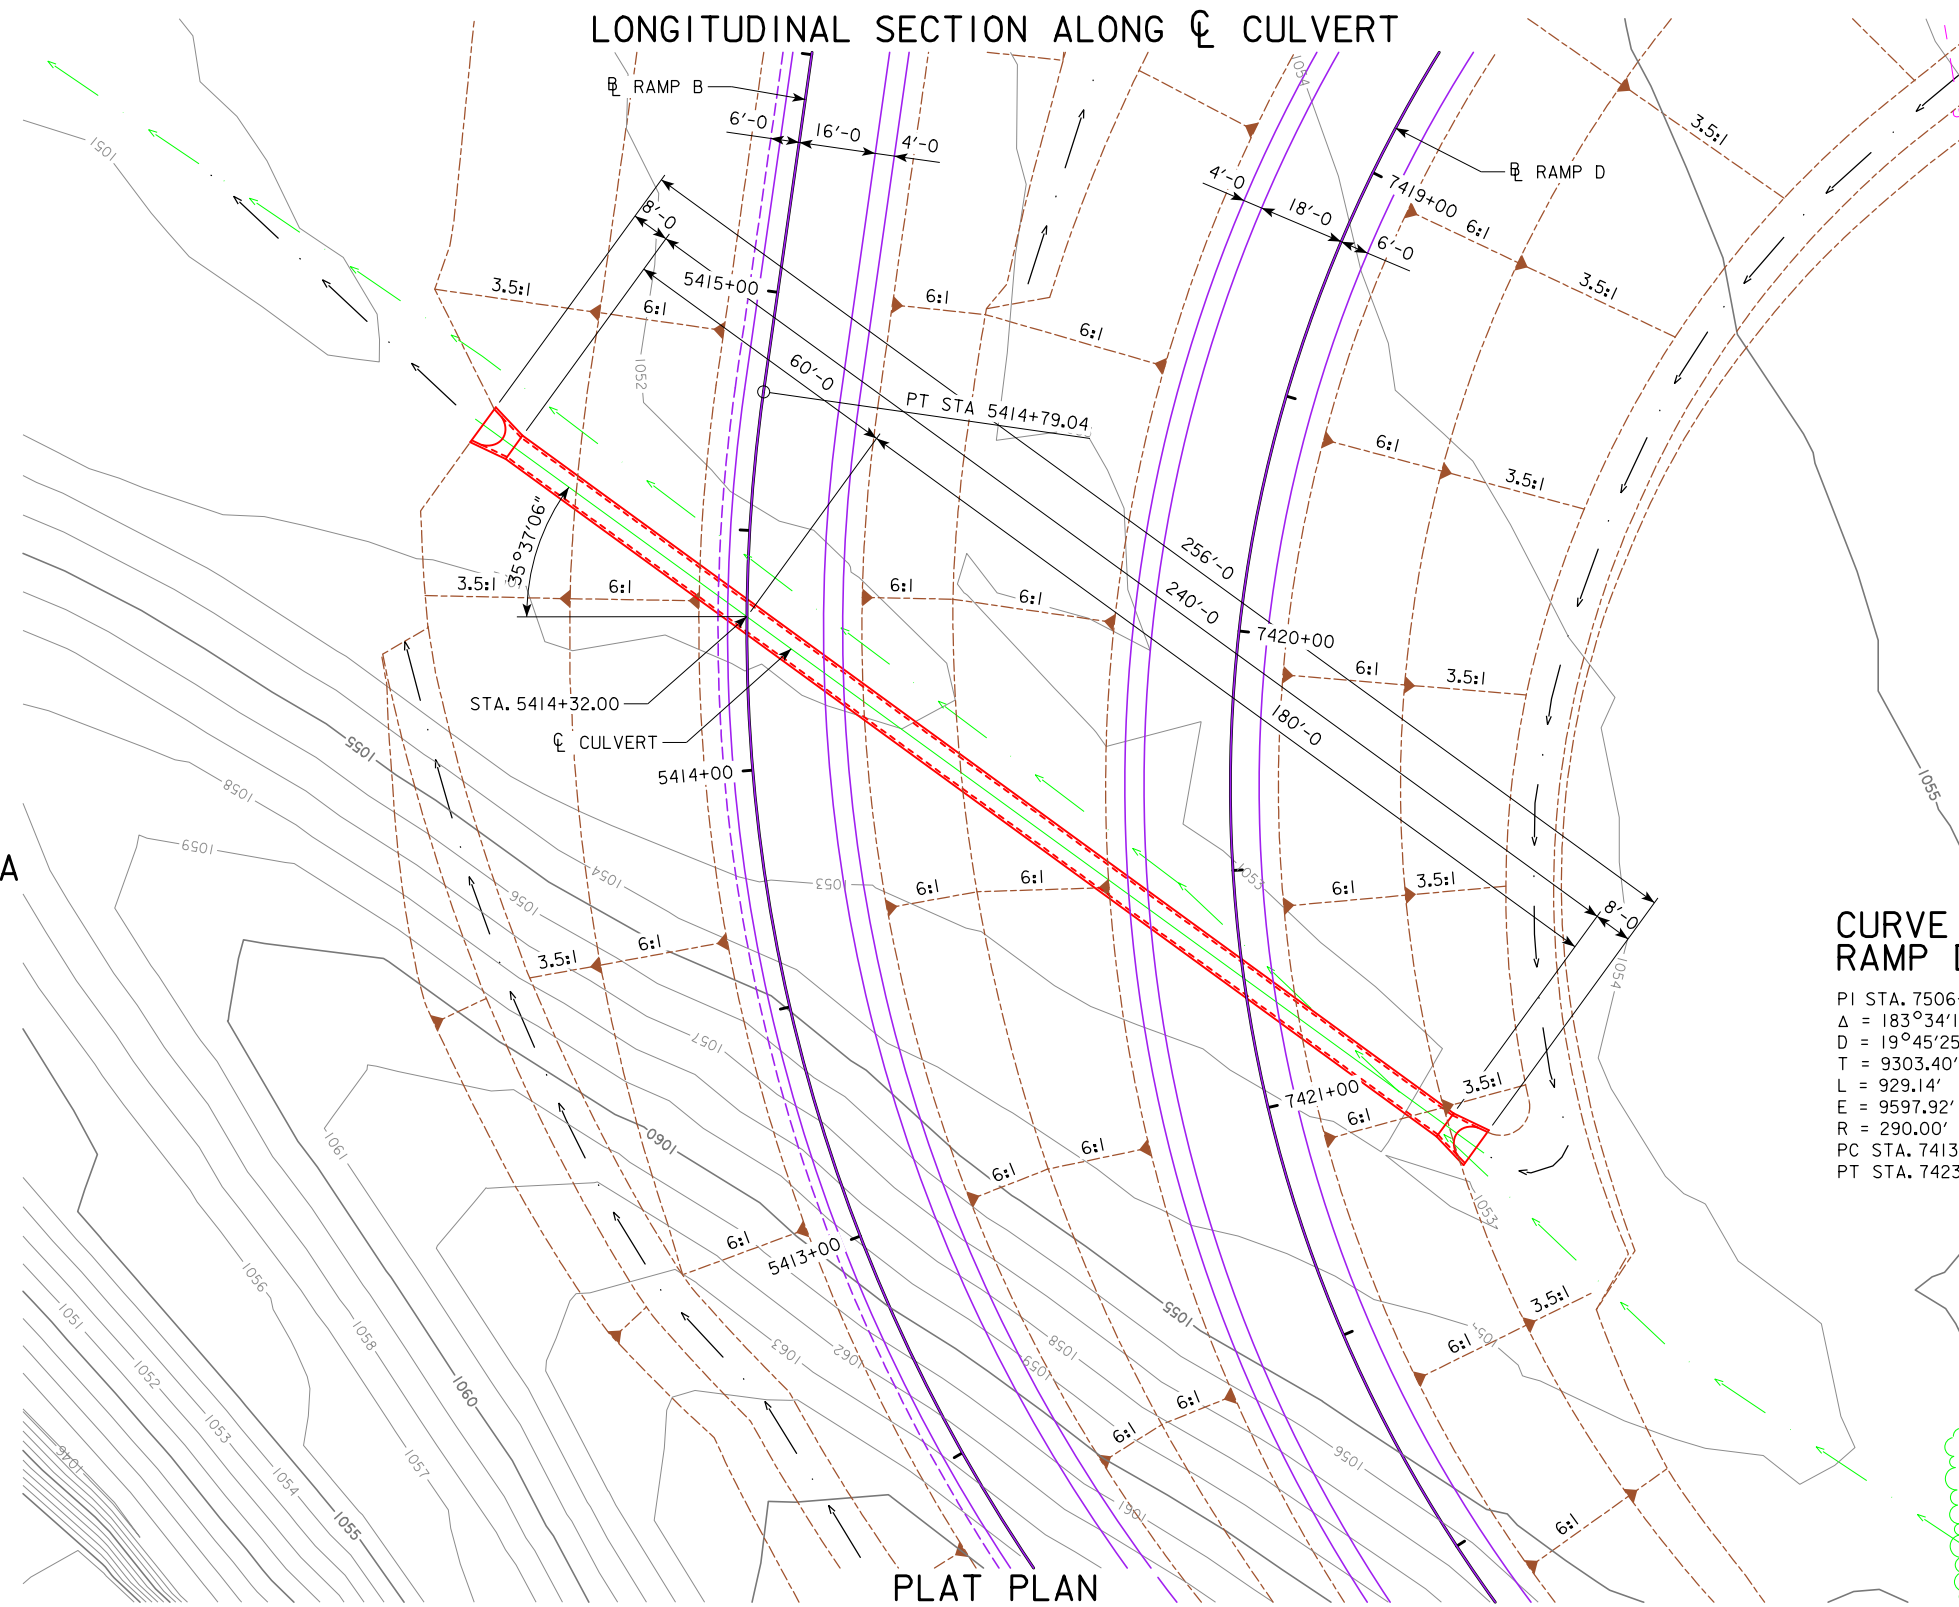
LONGITUDINAL SECTION ALONG ℄ CULVERT

℄ RAMP B
6'-0
16'-0
4'-0
℄ RAMP D
4'-0
7419+00
18'-0
6'-0
6:1
8'-0
5415+00
3.5:1
3.5:1
6:1
6:1
6:1
3.5:1
60'-0
PT STA 5414+79.04
6:1
3.5:1
35°37'06"
256'-0
240'-0
3.5:1
6:1
6:1
6:1
7420+00
6:1
3.5:1
STA. 5414+32.00
℄ CULVERT
180'-0
5414+00
6:1
6:1
6:1
3.5:1
8'-0
3.5:1
6:1
CURVE
RAMP D
PI STA. 7506
Δ = 183°34'1
D = 19°45'25
T = 9303.40'
L = 929.14'
E = 9597.92'
R = 290.00'
PC STA. 7413
PT STA. 7423
7421+00
3.5:1
6:1
6:1
6:1
6:1
5413+00
3.5:1
6:1
6:1
6:1
6:1
A
1051
1052
1055
1058
1059
1056
1054
1053
1057
1061
1060
1063
1062
1059
1058
1055
1056
1054
1053
1055
1046
1051
1052
1053
1054
1055
1056
1057
1058
1060
1061
PLAT PLAN